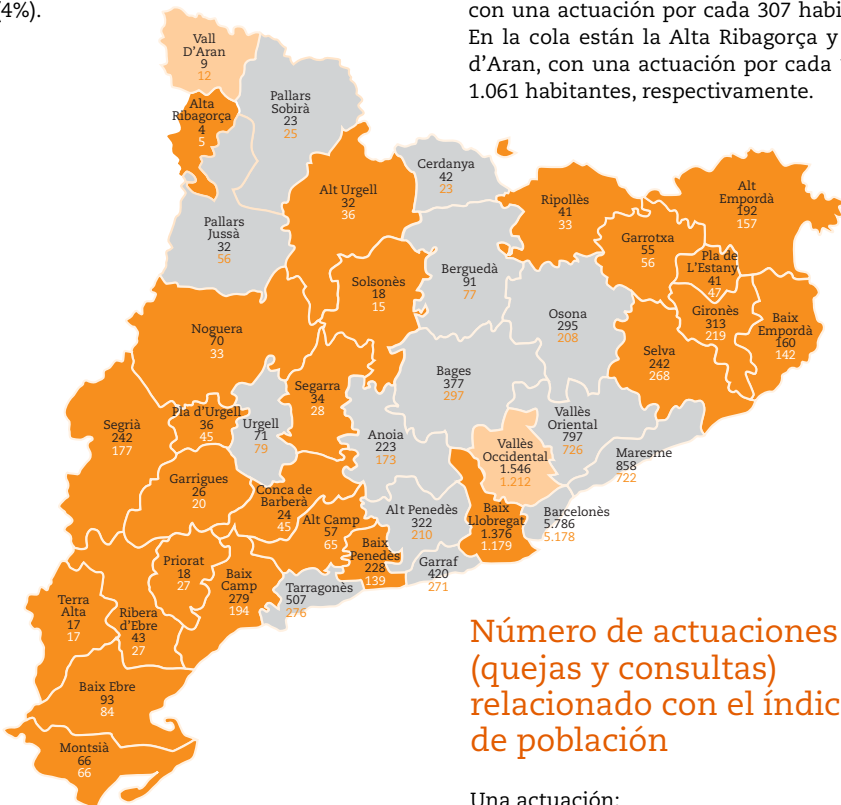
4%).

con una actuación por cada 307 habi
En la cola están la Alta Ribagorça y
d'Aran, con una actuación por cada
1.061 habitantes, respectivamente.

Vall D'Aran 9 12

Alta Ribagorça 4 5

Pallars Sobirà 23 25

Alt Urgell 32 36

Cerdanya 42 23

Ripollès 41 33

Alt Empordà 192 157

Pallars Jussà 32 56

Garrotxa 55 56

Pla de L'Estany 41 47

Solsonès 18 15

Berguedà 91 77

Osona 295 208

Gironès 313 219

Baix Empordà 160 142

Noguera 70 33

Selva 242 268

Segarra 34 28

Bages 377 297

Segrià 242 177

Pla d'Urgell 36 45

Urgell 71 79

Anoia 223 173

Vallès Oriental 797 726

Vallès Occidental 1.546 1.212

Maresme 858 722

Garrigues 26 20

Conca de Barberà 24 45

Alt Camp 57 65

Alt Penedès 322 210

Baix Llobregat 1.376 1.179

Barcelonès 5.786 5.178

Baix Penedès 228 139

Garraf 420 271

Priorat 18 27

Baix Camp 279 194

Tarragonès 507 276

Terra Alta 17 17

Ribera d'Ebre 43 27

Baix Ebre 93 84

Montsià 66 66

Número de actuaciones (quejas y consultas) relacionado con el índic de población

Una actuación: